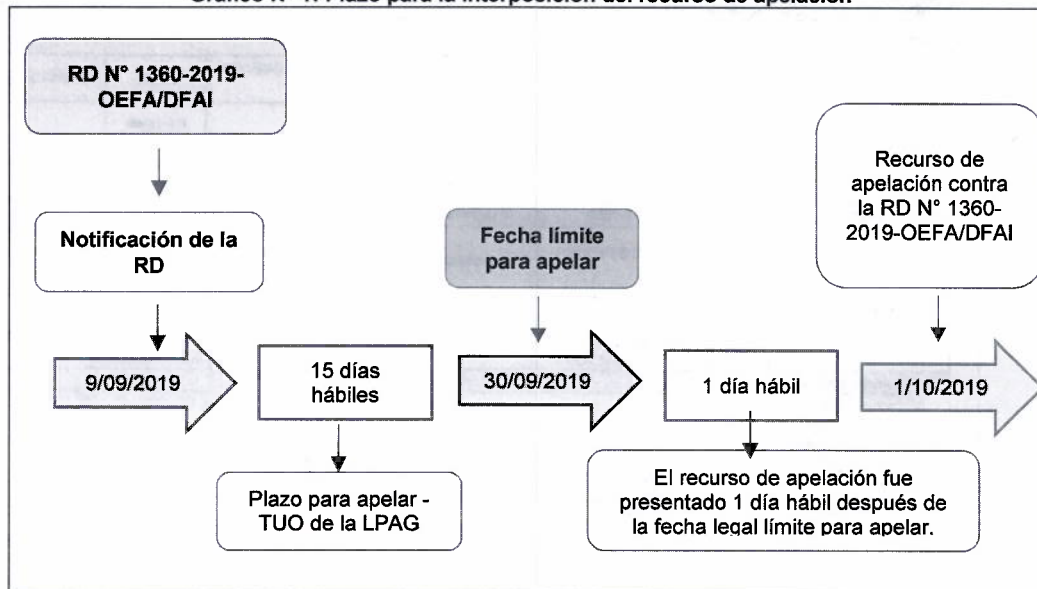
Gráfico N° 1: Plazo para la interposición del recurso de apelación

RD N° 1360-2019-OEFA/DFAI

Notificación de la RD

9/09/2019

15 días hábiles

Plazo para apelar - TUO de la LPAG

Fecha límite para apelar

30/09/2019

1 día hábil

El recurso de apelación fue presentado 1 día hábil después de la fecha legal límite para apelar.

Recurso de apelación contra la RD N° 1360-2019-OEFA/DFAI

1/10/2019